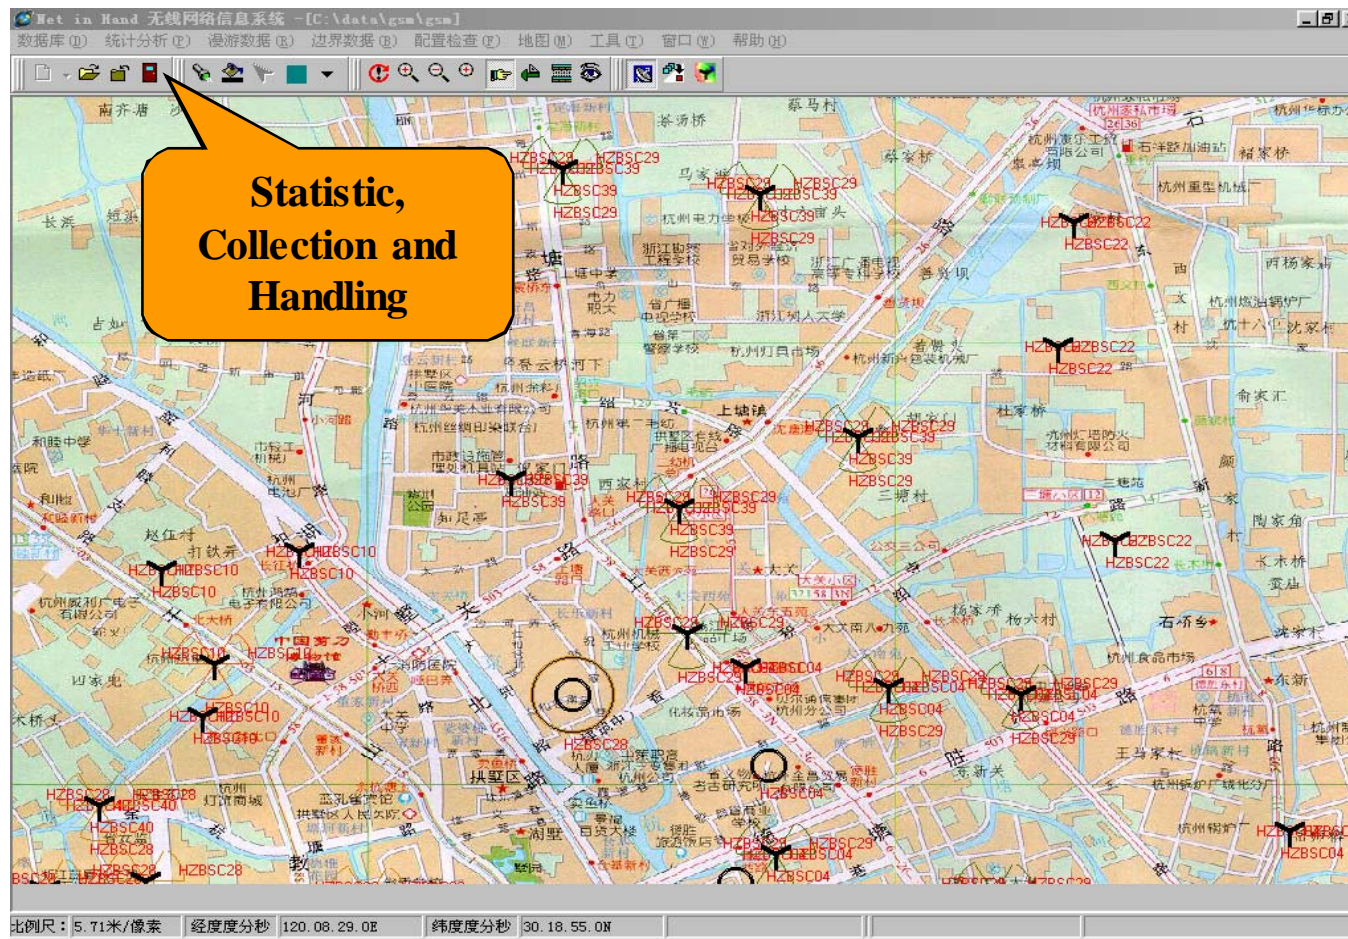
Net in Hand 无线网络信息系统 -[C:\data\gsm\gsm]

数据库(D) 统计分析(P) 漫游数据(R) 边界数据(B) 配置检查(F) 地图(M) 工具(T) 窗口(W) 帮助(H)

Statistic, Collection and Handling

HZBSC29 HZBSC39 HZBSC29 HZBSC39 HZBSC29 HZBSC22 HZBSC22 HZBSC22 HZBSC39 HZBSC29 HZBSC39 HZBSC39 HZBSC29 HZBSC10 HZBSC10 HZBSC10 HZBSC10 HZBSC22 HZBSC29 HZBSC04 HZBSC04 HZBSC29 HZBSC04 HZBSC29 HZBSC28 HZBSC04 HZBSC40 HZBSC28 HZBSC28 HZBSC29 HZBSC04 HZBSC04

比例尺: 5.71米/像素 经度度分秒 120.08.29.0E 纬度度分秒 30.18.55.0N